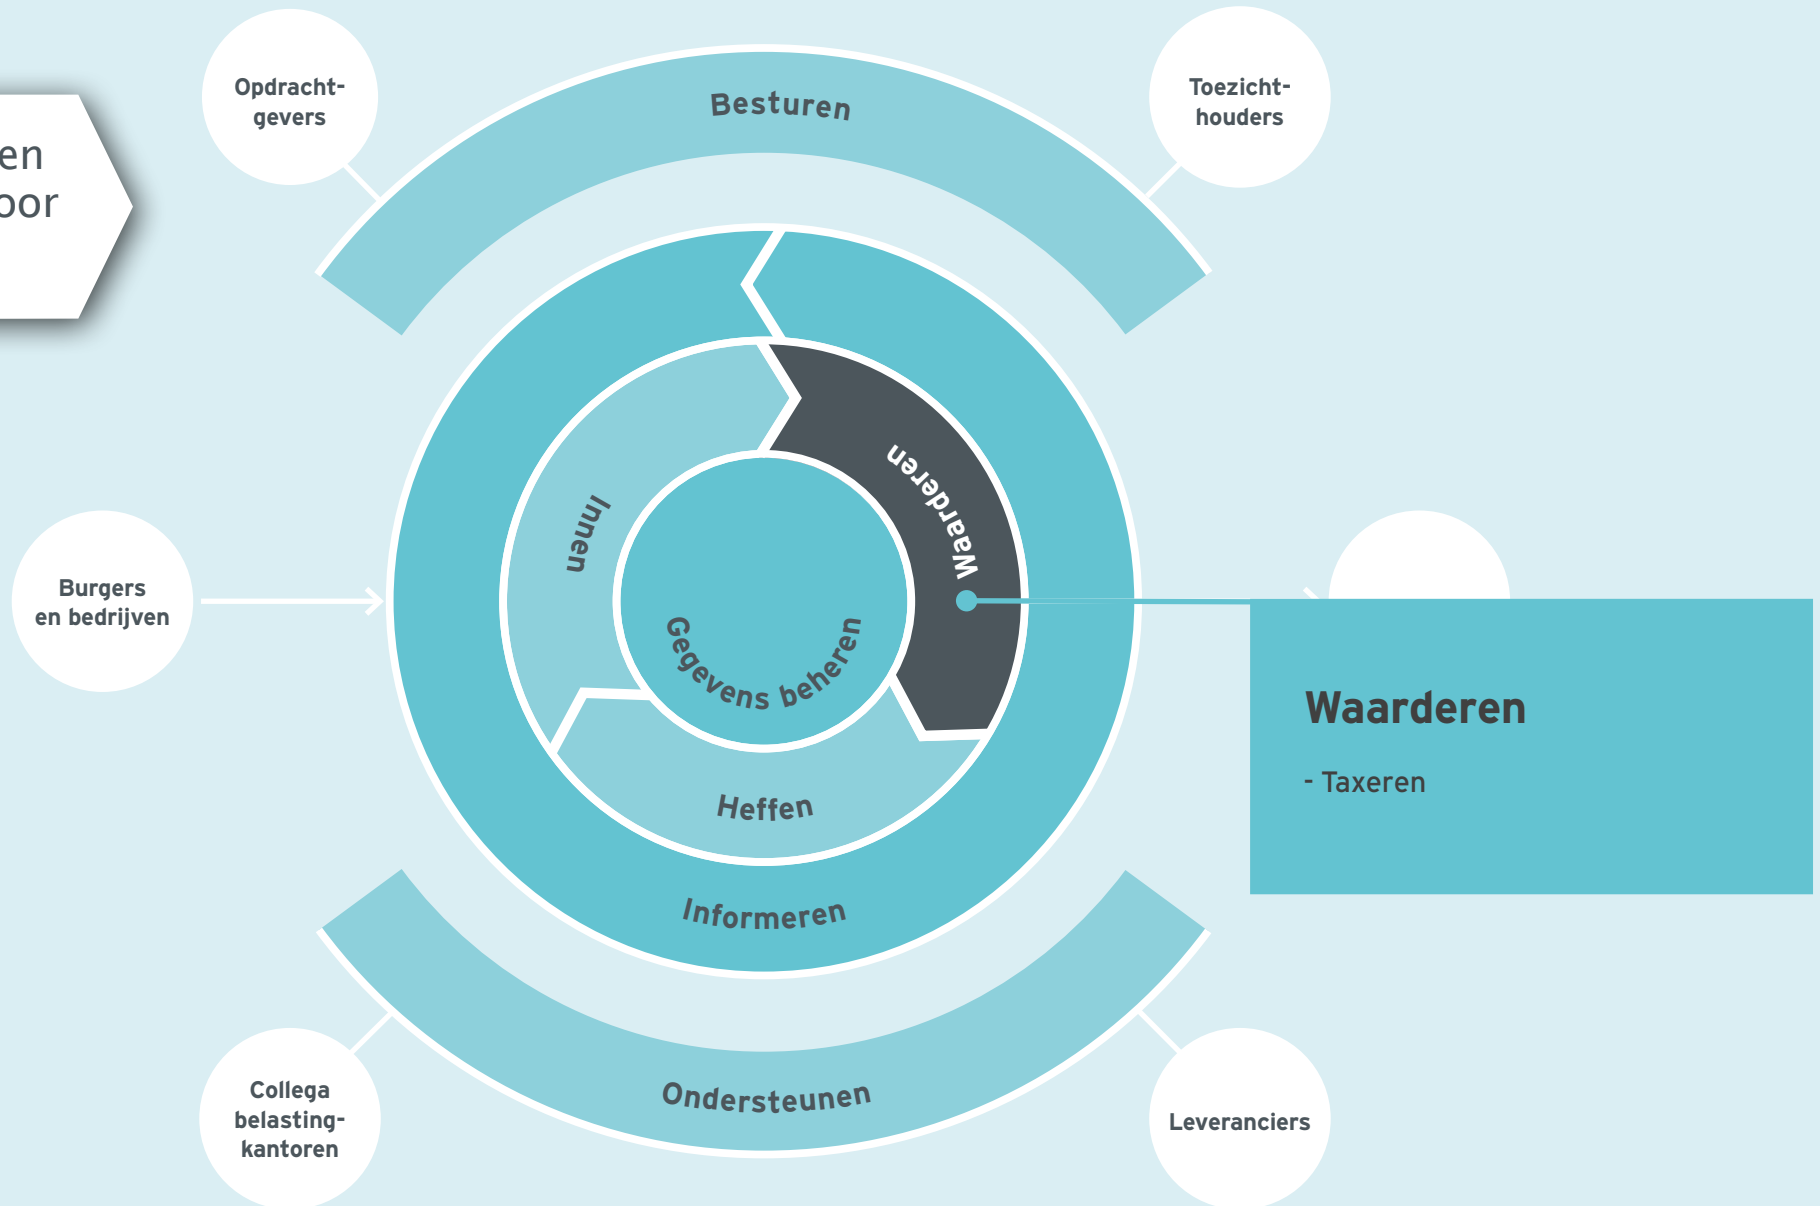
en
oor

Opdrachtgevers

Besturen

Toezichthouders

Burgers en bedrijven

Innen

Waarderen

Gegevens beheren

Heffen

Informeren

Waarderen

- Taxeren

Ondersteunen

Collega belastingkantoren

Leveranciers